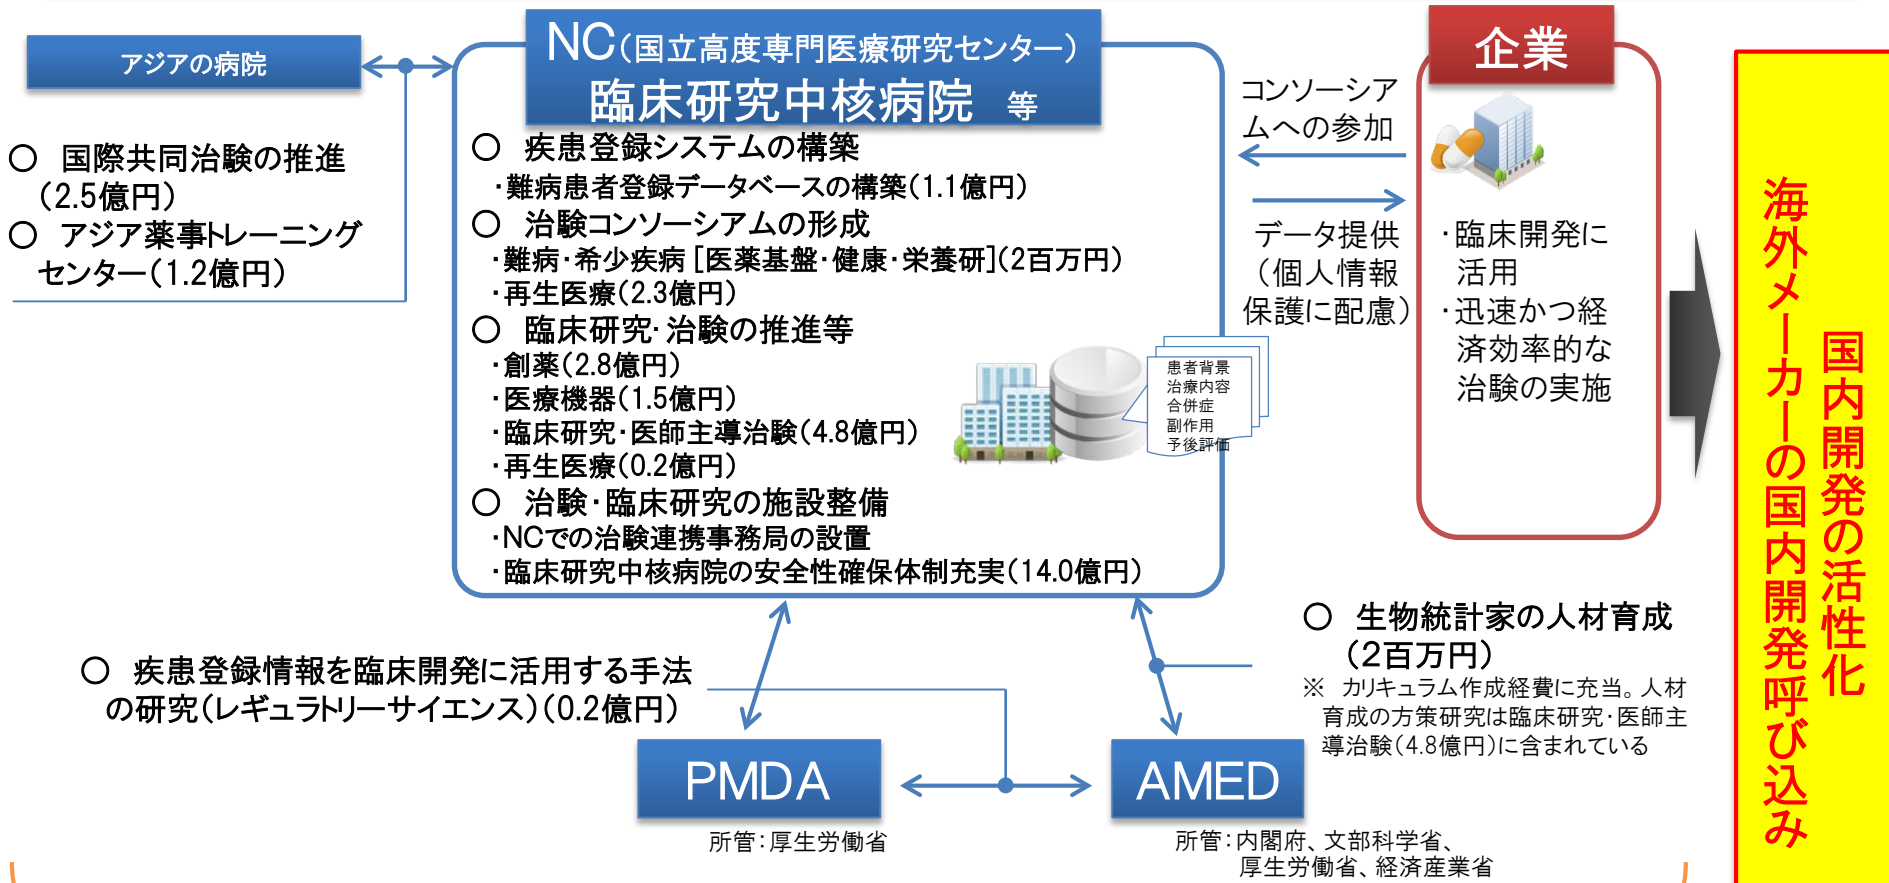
アジアの病院

○ 国際共同治験の推進（2.5億円）
○ アジア薬事トレーニングセンター（1.2億円）

NC（国立高度専門医療研究センター）
臨床研究中核病院 等

○ 疾患登録システムの構築
・難病患者登録データベースの構築（1.1億円）
○ 治験コンソーシアムの形成
・難病・希少疾病［医薬基盤・健康・栄養研］（2百万円）
・再生医療（2.3億円）
○ 臨床研究・治験の推進等
・創薬（2.8億円）
・医療機器（1.5億円）
・臨床研究・医師主導治験（4.8億円）
・再生医療（0.2億円）
○ 治験・臨床研究の施設整備
・NCでの治験連携事務局の設置
・臨床研究中核病院の安全性確保体制充実（14.0億円）

患者背景
治療内容
合併症
副作用
予後評価

コンソーシアムへの参加

データ提供（個人情報保護に配慮）

企業

・臨床開発に活用
・迅速かつ経済効率的な治験の実施

海外メーカーの国内開発呼び込み

国内開発の活性化

○ 生物統計家の人材育成（2百万円）
※ カリキュラム作成経費に充当。人材育成の方策研究は臨床研究・医師主導治験（4.8億円）に含まれている

○ 疾患登録情報を臨床開発に活用する手法の研究（レギュラトリーサイエンス）（0.2億円）

PMDA
所管：厚生労働省

AMED
所管：内閣府、文部科学省、厚生労働省、経済産業省